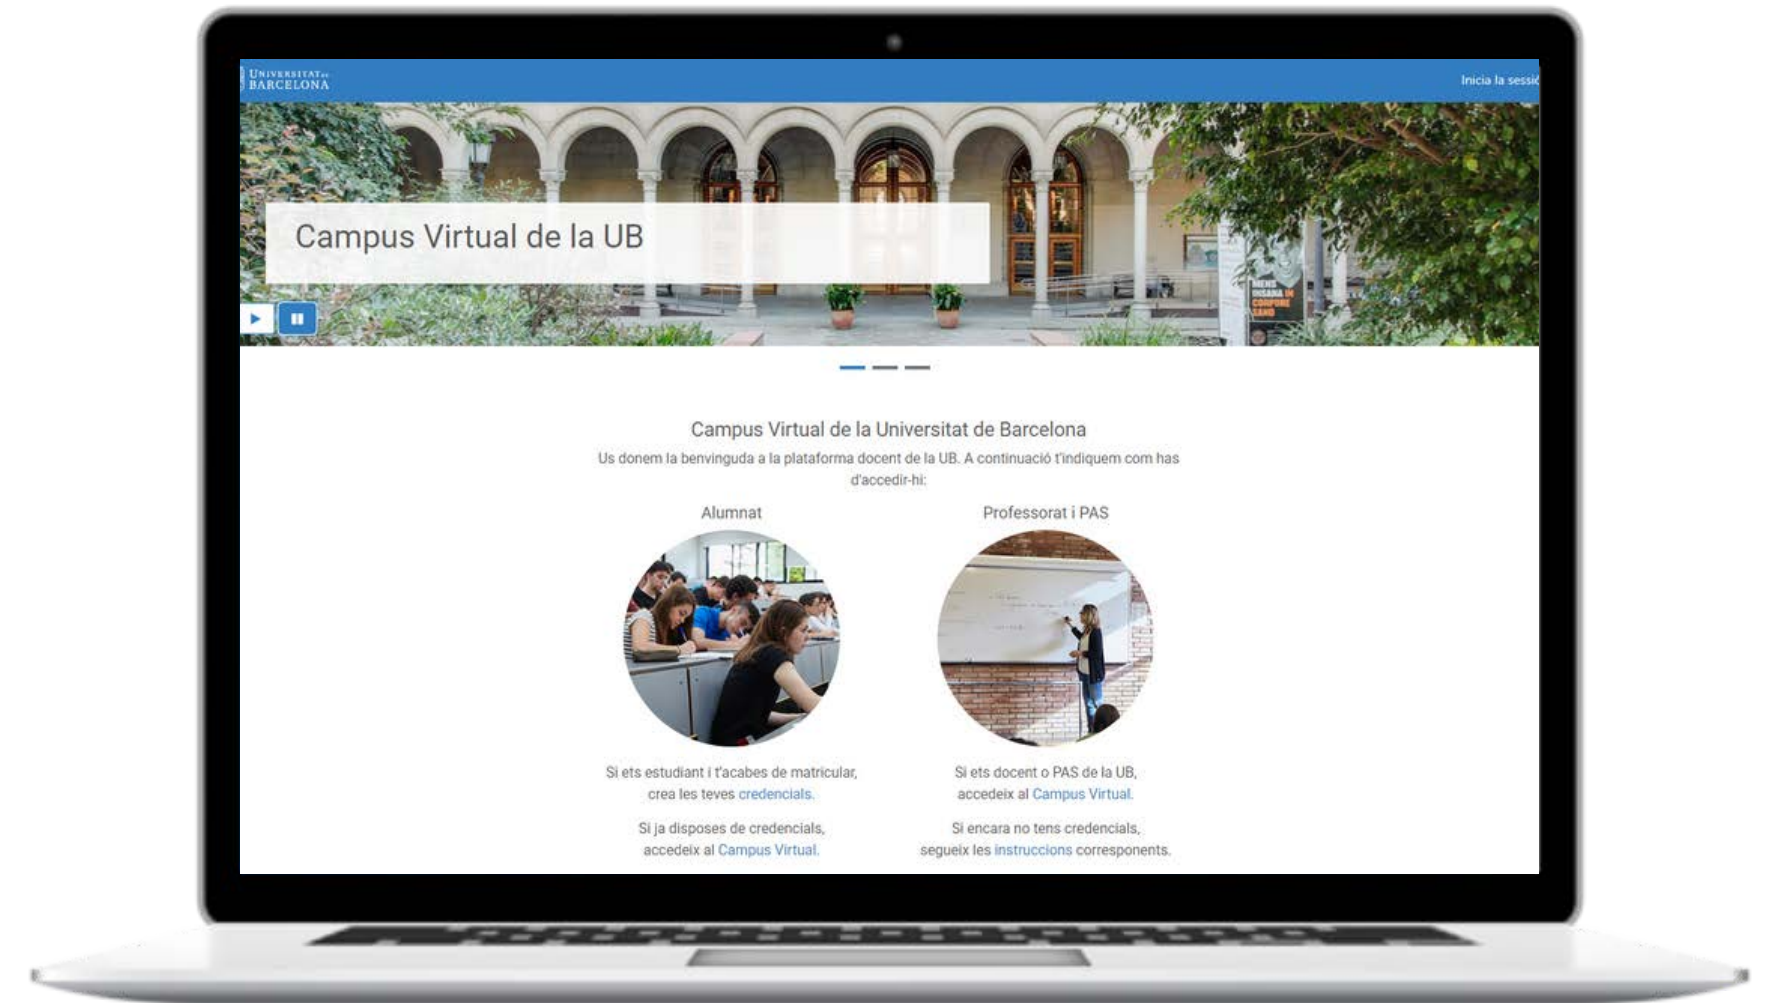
UNIVERSITAT DE BARCELONA

Inicia la sessi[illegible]

Campus Virtual de la UB

Campus Virtual de la Universitat de Barcelona

Us donem la benvinguda a la plataforma docent de la UB. A continuació t'indiquem com has d'accedir-hi:

Alumnat

Si ets estudiant i t'acabes de matricular, crea les teves credencials.

Si ja disposes de credencials, accedeix al Campus Virtual.

Professorat i PAS

Si ets docent o PAS de la UB, accedeix al Campus Virtual.

Si encara no tens credencials, segueix les instruccions corresponents.